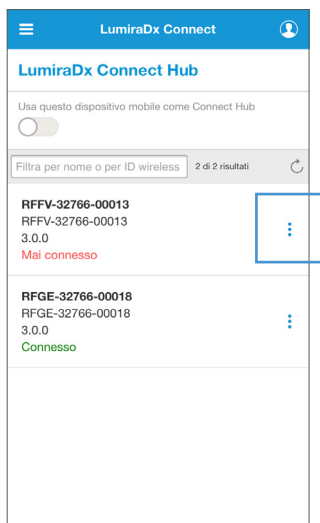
LumiraDx Connect

LumiraDx Connect Hub

Usa questo dispositivo mobile come Connect Hub

Filtra per nome o per ID wireless

2 di 2 risultati

RFFV-32766-00013
RFFV-32766-00013
3.0.0
Mai connesso

RFGE-32766-00018
RFGE-32766-00018
3.0.0
Connesso